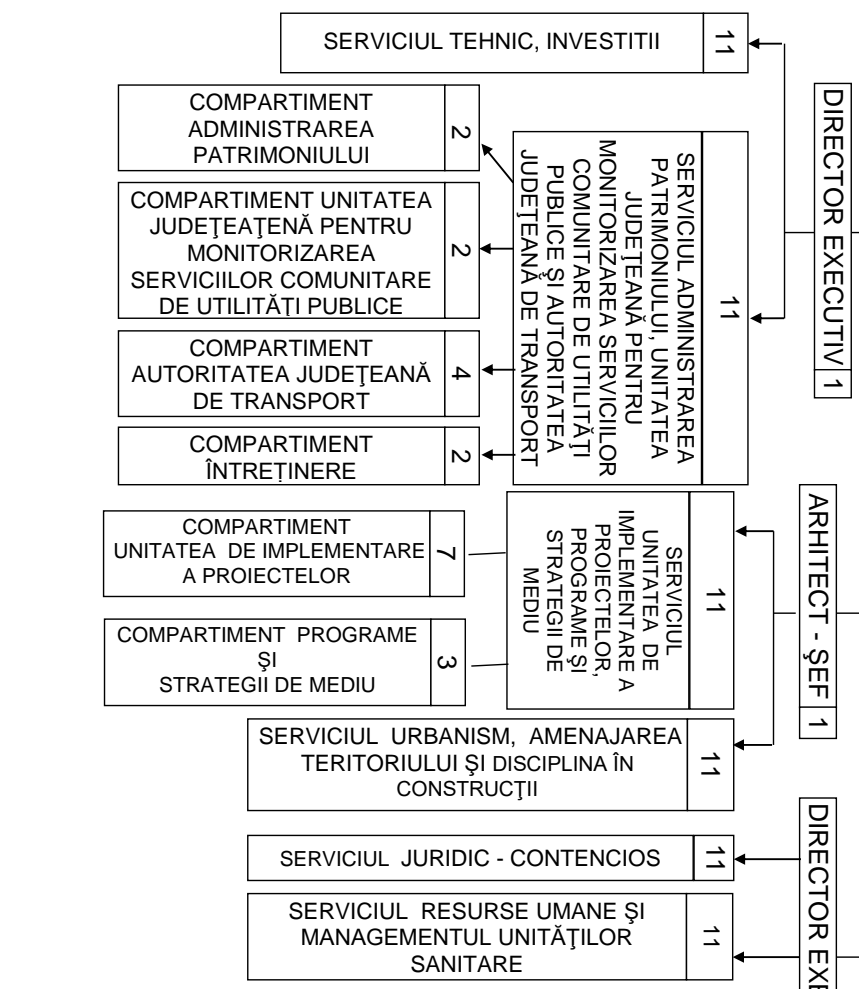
SERVICIUL TEHNIC, INVESTITII 11

DIRECTOR EXECUTIV 1

COMPARTIMENT ADMINISTRAREA PATRIMONIULUI 2

SERVICIUL ADMINISTRAREA PATRIMONIULUI, UNITATEA JUDEŢEANĂ PENTRU MONITORIZAREA SERVICIILOR COMUNITARE DE UTILITĂŢI PUBLICE ŞI AUTORITATEA JUDEŢEANĂ DE TRANSPORT 11

COMPARTIMENT UNITATEA JUDEŢEAŢENĂ PENTRU MONITORIZAREA SERVICIILOR COMUNITARE DE UTILITĂŢI PUBLICE 2

COMPARTIMENT AUTORITATEA JUDEŢEANĂ DE TRANSPORT 4

COMPARTIMENT ÎNTREŢINERE 2

ARHITECT - ŞEF 1

COMPARTIMENT UNITATEA DE IMPLEMENTARE A PROIECTELOR 7

SERVICIUL UNITATEA DE IMPLEMENTARE A PROIECTELOR, PROGRAME ŞI STRATEGII DE MEDIU 11

COMPARTIMENT PROGRAME ŞI STRATEGII DE MEDIU 3

SERVICIUL URBANISM, AMENAJAREA TERITORIULUI ŞI DISCIPLINA ÎN CONSTRUCŢII 11

DIRECTOR EXE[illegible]

SERVICIUL JURIDIC - CONTENCIOS 11

SERVICIUL RESURSE UMANE ŞI MANAGEMENTUL UNITĂŢILOR SANITARE 11